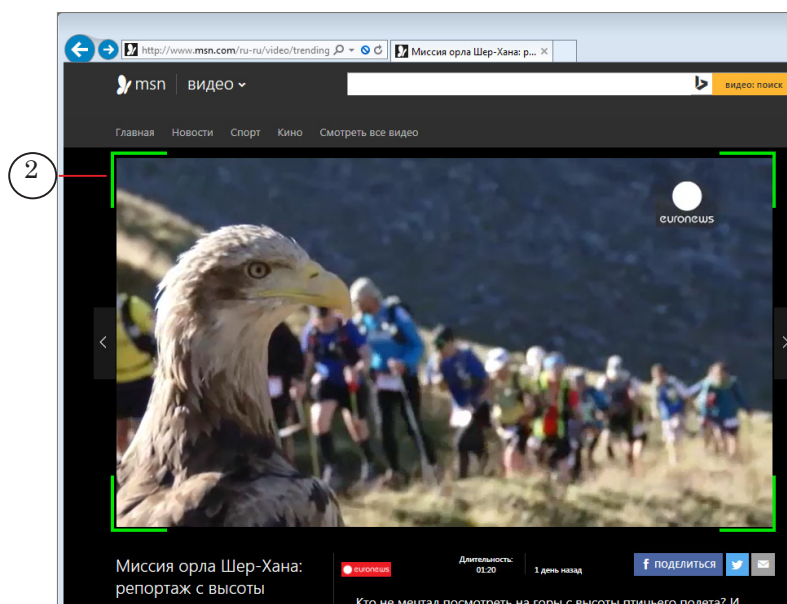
http://www.msn.com/ru-ru/video/trending

Миссия орла Шер-Хана: р...

msn видео

видео: поиск

Главная Новости Спорт Кино Смотреть все видео

2

euronews

Миссия орла Шер-Хана: репортаж с высоты

euronews

Длительность: 01:20

1 день назад

ПОДЕЛИТЬСЯ

Кто не мечтал посмотреть на горы с высоты птичьего полета? И